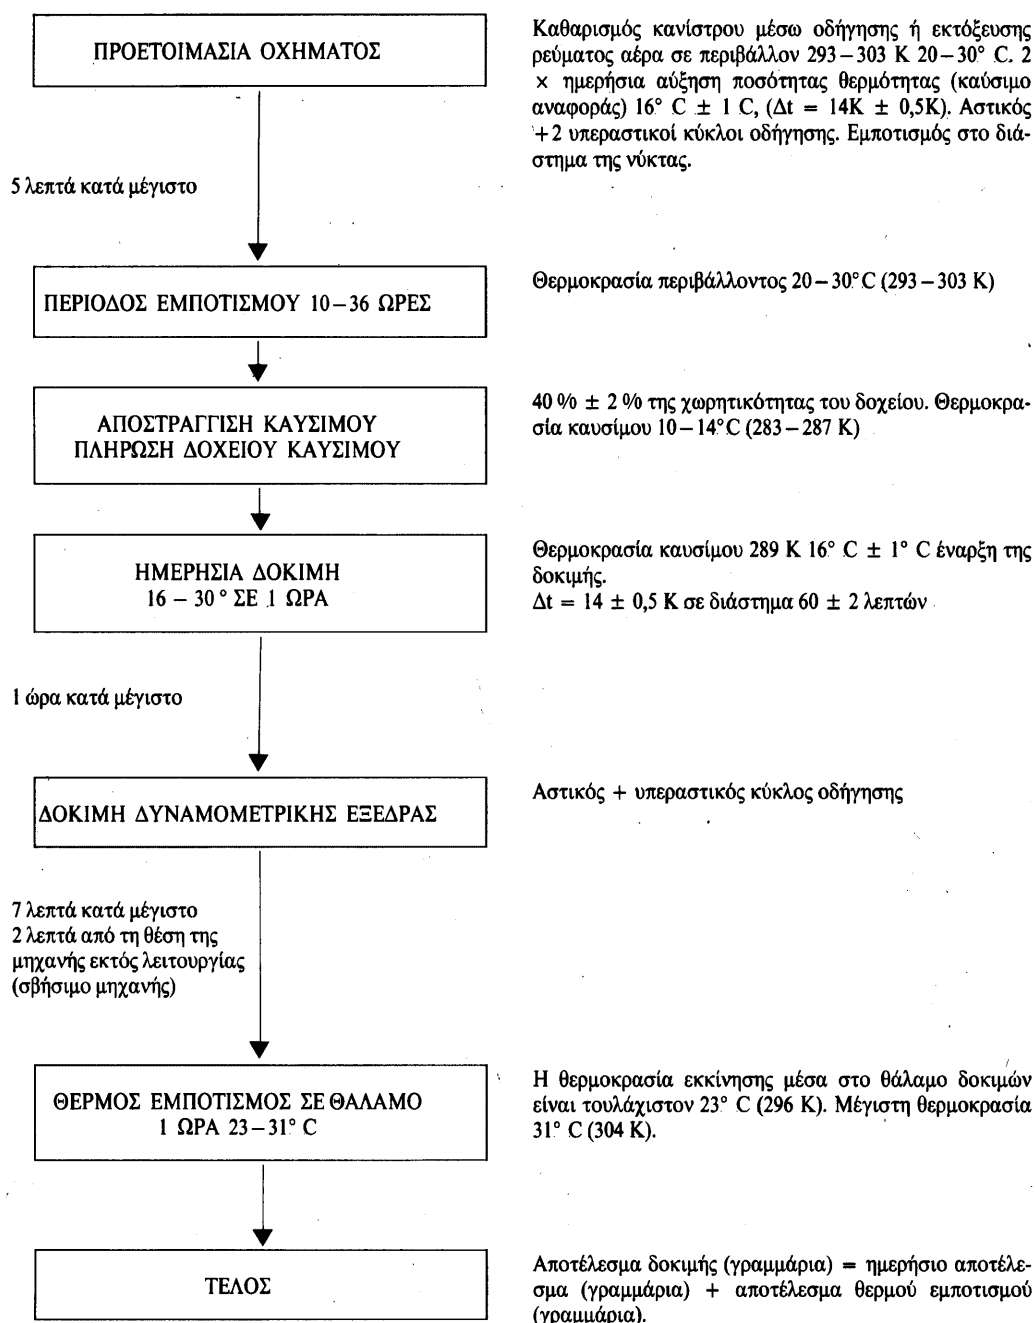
ΠΡΟΕΤΟΙΜΑΣΙΑ ΟΧΗΜΑΤΟΣ

Καθαρισμός κανίστρου μέσω οδήγησης ή εκτόξευσης ρεύματος αέρα σε περιβάλλον 293 – 303 K 20 – 30° C. 2 × ημερήσια αύξηση ποσότητας θερμότητας (καύσιμο αναφοράς) 16° C ± 1 C, (Δt = 14K ± 0,5K). Αστικός +2 υπεραστικοί κύκλοι οδήγησης. Εμποτισμός στο διάστημα της νύκτας.

5 λεπτά κατά μέγιστο

ΠΕΡΙΟΔΟΣ ΕΜΠΟΤΙΣΜΟΥ 10 – 36 ΩΡΕΣ

Θερμοκρασία περιβάλλοντος 20 – 30° C (293 – 303 K)

ΑΠΟΣΤΡΑΓΓΙΣΗ ΚΑΥΣΙΜΟΥ
ΠΛΗΡΩΣΗ ΔΟΧΕΙΟΥ ΚΑΥΣΙΜΟΥ

40 % ± 2 % της χωρητικότητας του δοχείου. Θερμοκρασία καυσίμου 10 – 14° C (283 – 287 K)

ΗΜΕΡΗΣΙΑ ΔΟΚΙΜΗ
16 – 30 ° ΣΕ 1 ΩΡΑ

Θερμοκρασία καυσίμου 289 K 16° C ± 1° C έναρξη της δοκιμής.
Δt = 14 ± 0,5 K σε διάστημα 60 ± 2 λεπτών

1 ώρα κατά μέγιστο

ΔΟΚΙΜΗ ΔΥΝΑΜΟΜΕΤΡΙΚΗΣ ΕΞΕΔΡΑΣ

Αστικός + υπεραστικός κύκλος οδήγησης

7 λεπτά κατά μέγιστο
2 λεπτά από τη θέση της μηχανής εκτός λειτουργίας (σβήσιμο μηχανής)

ΘΕΡΜΟΣ ΕΜΠΟΤΙΣΜΟΣ ΣΕ ΘΑΛΑΜΟ
1 ΩΡΑ 23 – 31° C

Η θερμοκρασία εκκίνησης μέσα στο θάλαμο δοκιμών είναι τουλάχιστον 23° C (296 K). Μέγιστη θερμοκρασία 31° C (304 K).

ΤΕΛΟΣ

Αποτέλεσμα δοκιμής (γραμμάρια) = ημερήσιο αποτέλεσμα (γραμμάρια) + αποτέλεσμα θερμού εμποτισμού (γραμμάρια).